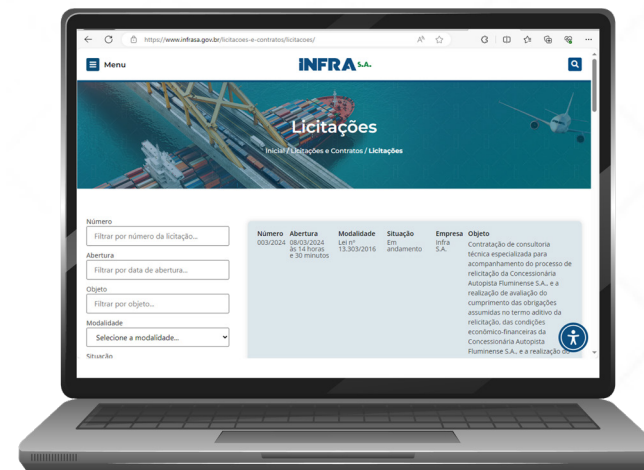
https://www.infrasa.gov.br/licitacoes-e-contratos/licitacoes/

Menu

INFRA S.A.

Licitações

Inicial / Licitações e Contratos / Licitações

Número
Filtrar por número da licitação...

Abertura
Filtrar por data de abertura...

Objeto
Filtrar por objeto...

Modalidade
Selecione a modalidade...

Situação

| Número | Abertura | Modalidade | Situação | Empresa | Objeto |
|---|---|---|---|---|---|
| 003/2024 | 08/03/2024 às 14 horas e 30 minutos | Lei nº 13.303/2016 | Em andamento | Infra S.A. | Contratação de consultoria técnica especializada para acompanhamento do processo de relicitação da Concessionária Autopista Fluminense S.A., e a realização de avaliação do cumprimento das obrigações assumidas no termo aditivo da relicitação, das condições econômico-financeiras da Concessionária Autopista Fluminense S.A., e a realização do |